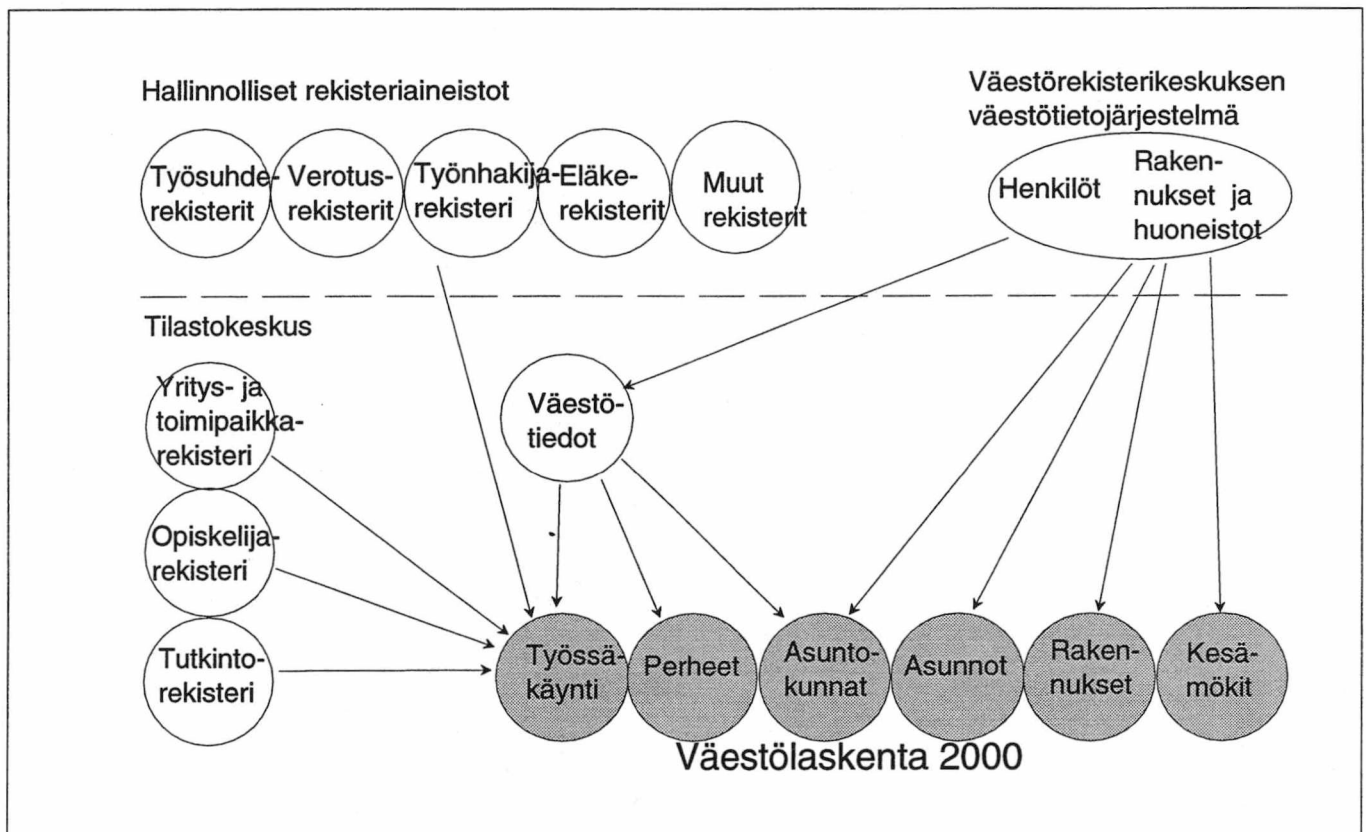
Hallinnolliset rekisteriaineistot

Väestörekisterikeskuksen väestötietojärjestelmä

Työsuhderekisterit

Verotusrekisterit

Työnhakijarekisteri

Eläkerekisterit

Muut rekisterit

Henkilöt

Rakennukset ja huoneistot

Tilastokeskus

Yritys- ja toimipaikkarekisteri

Väestötiedot

Opiskelijarekisteri

Tutkintorekisteri

Työssäkäynti

Perheet

Asuntokunnat

Asunnot

Rakennukset

Kesämökit

Väestölaskenta 2000